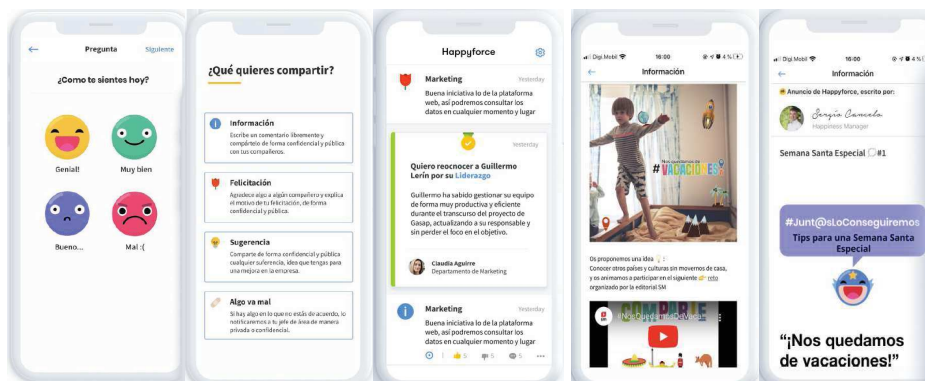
Pregunta Siguiente

¿Como te sientes hoy?

Genial!

Muy bien

Bueno...

Mal :(

¿Qué quieres compartir?

Información
Escribe un comentario libremente y compártelo de forma confidencial y pública con tus compañeros.

Felicitación
Agradece algo a algún compañero y explica el motivo de tu felicitación, de forma confidencial y pública.

Sugerencia
Comparte de forma confidencial y pública cualquier sugerencia, idea que tengas para una mejora en la empresa.

Algo va mal
Si hay algo en lo que no estás de acuerdo, lo notificaremos a tu jefe de área de manera privada o confidencial.

Happyforce

Marketing Yesterday
Buena iniciativa lo de la plataforma web, así podremos consultar los datos en cualquier momento y lugar

Yesterday
Quiero reocnocer a Guillermo Lerín por su Liderazgo
Guillermo ha sabido gestionar su equipo de forma muy productiva y eficiente durante el transcurso del proyecto de Gasap, actualizando a su responsable y sin perder el foco en el objetivo.

Claudia Aguirre
Departamento de Marketing

Marketing Yesterday
Buena iniciativa lo de la plataforma web, así podremos consultar los datos en cualquier momento y lugar

5 5 5

Digi.Mobil 16:00 4 %
Información

#Nos quedamos de VACACIONES

Os proponemos una idea
Conocer otros países y culturas sin movernos de casa, y os animamos a participar en el siguiente reto organizado por la editorial SM

#NosQuedamosDeVacas

Digi.Mobil 16:00 4 %
Información

Anuncio de Happyforce, escrito por:
Sergio Camelo
Happiness Manager

Semana Santa Especial #1

#Junt@sLoConseguiremos
Tips para una Semana Santa Especial

"¡Nos quedamos de vacaciones!"